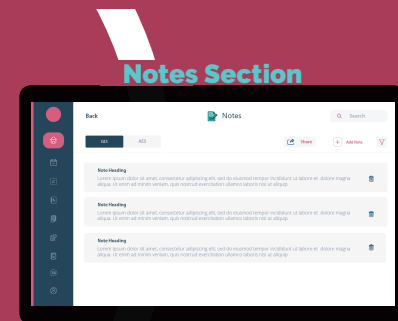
Notes Section

Back

Notes

Search

SEE

ADD

Share

Add Note

Note Heading
Lorem ipsum dolor sit amet, consectetur adipisicing elit, sed do eiusmod tempor incididunt ut labore et dolore magna aliqua. Ut enim ad minim veniam, quis nostrud exercitation ullamco laboris nisi ut aliquip.

Note Heading
Lorem ipsum dolor sit amet, consectetur adipisicing elit, sed do eiusmod tempor incididunt ut labore et dolore magna aliqua. Ut enim ad minim veniam, quis nostrud exercitation ullamco laboris nisi ut aliquip.

Note Heading
Lorem ipsum dolor sit amet, consectetur adipisicing elit, sed do eiusmod tempor incididunt ut labore et dolore magna aliqua. Ut enim ad minim veniam, quis nostrud exercitation ullamco laboris nisi ut aliquip.